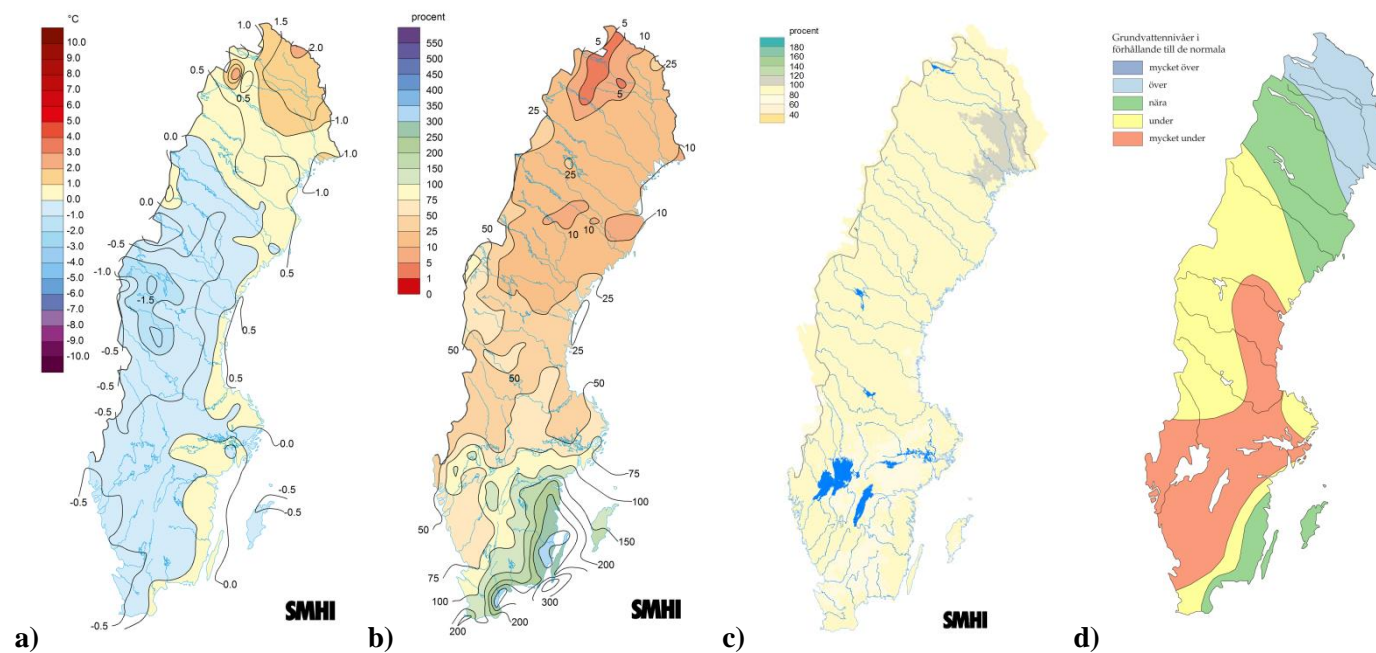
°C
10.0
9.0
8.0
7.0
6.0
5.0
4.0
3.0
2.0
1.0
0.0
-1.0
-2.0
-3.0
-4.0
-5.0
-6.0
-7.0
-8.0
-9.0
-10.0

1.0
1.5
2.0
0.5
0.5
-1.0
0.0
-1.0
-1.0
0.0
-0.5
-1.0
-1.5
0.5
0.5
-0.5
-0.5
0.5
-0.5
0.0
-0.5
-0.5
-0.5
0.0
-0.5
SMHI
a)

procent
550
500
450
400
350
300
250
200
150
100
75
50
25
10
5
1
0

5
5
10
25
5
25
10
25
10
10
10
50
25
25
50
50
50
75
100
150
200
300
75
50
100
200
200
SMHI
b)

procent
180
160
140
120
100
80
60
40
SMHI
c)

Grundvattennivåer i förhållande till de normala
mycket över
över
nära
under
mycket under
d)